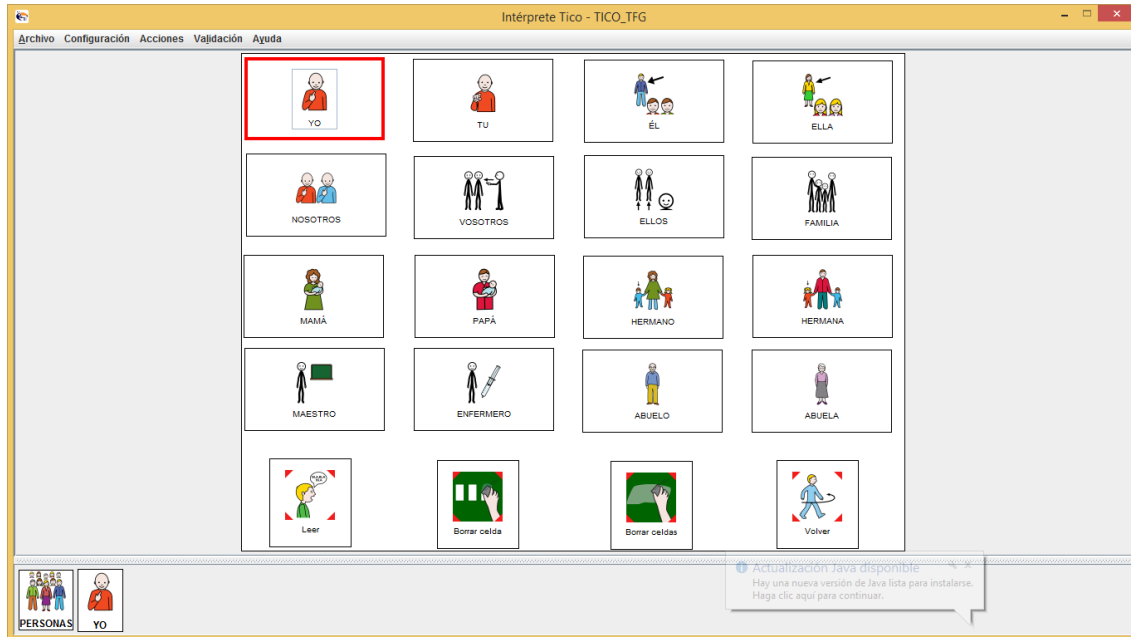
Intérprete Tico - TICO_TFG

Archivo Configuración Acciones Validación Ayuda

| YO | TU | ÉL | ELLA |
|---|---|---|---|
| NOSOTROS | VOSOTROS | ELLOS | FAMILIA |
| MAMÁ | PAPÁ | HERMANO | HERMANA |
| MAESTRO | ENFERMERO | ABUELO | ABUELA |

Leer
Borrar celda
Borrar celdas
Volver

PERSONAS
YO

Actualización Java disponible
Hay una nueva versión de Java lista para instalarse.
Haga clic aquí para continuar.